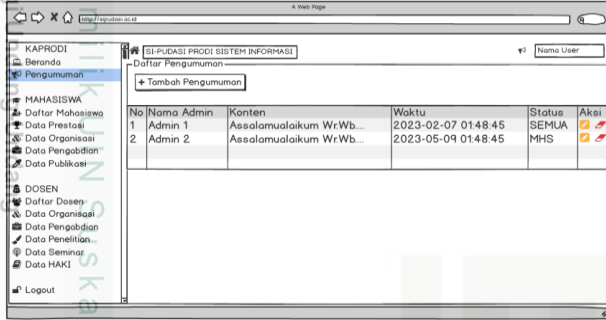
A Web Page

http://sipudasi.ac.id

KAPRODI
Beranda
Pengumuman

MAHASISWA
Daftar Mahasiswa
Data Prestasi
Data Organisasi
Data Pengabdian
Data Publikasi

DOSEN
Daftar Dosen
Data Organisasi
Data Pengabdian
Data Penelitian
Data Seminar
Data HAKI

Logout

SI-PUDASI PRODI SISTEM INFORMASI

Nama User

Daftar Pengumuman

+ Tambah Pengumuman

| No | Nama Admin | Konten | Waktu | Status | Aksi |
|---|---|---|---|---|---|
| 1 | Admin 1 | Assalamualaikum Wr.Wb.... | 2023-02-07 01:48:45 | SEMUA | |
| 2 | Admin 2 | Assalamualaikum Wr.Wb.... | 2023-05-09 01:48:45 | MHS | |